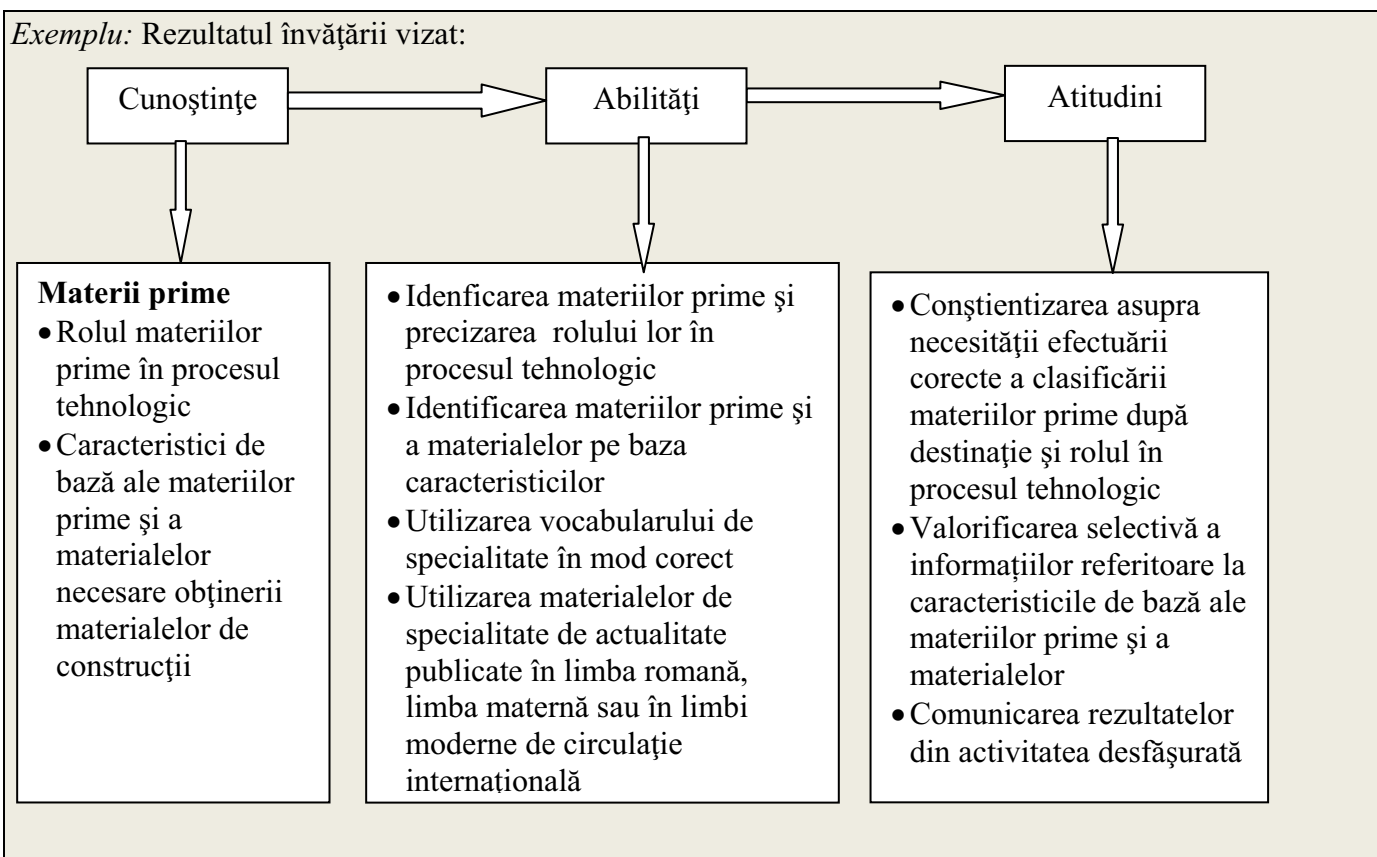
*Exemplu:* Rezultatul învăţării vizat:

Cunoştinţe

Abilităţi

Atitudini

**Materii prime**
- Rolul materiilor prime în procesul tehnologic
- Caracteristici de bază ale materiilor prime şi a materialelor necesare obţinerii materialelor de construcţii

- Idenficarea materiilor prime şi precizarea rolului lor în procesul tehnologic
- Identificarea materiilor prime şi a materialelor pe baza caracteristicilor
- Utilizarea vocabularului de specialitate în mod corect
- Utilizarea materialelor de specialitate de actualitate publicate în limba romană, limba maternă sau în limbi moderne de circulaţie internațională

- Conştientizarea asupra necesităţii efectuării corecte a clasificării materiilor prime după destinaţie şi rolul în procesul tehnologic
- Valorificarea selectivă a informațiilor referitoare la caracteristicile de bază ale materiilor prime şi a materialelor
- Comunicarea rezultatelor din activitatea desfăşurată